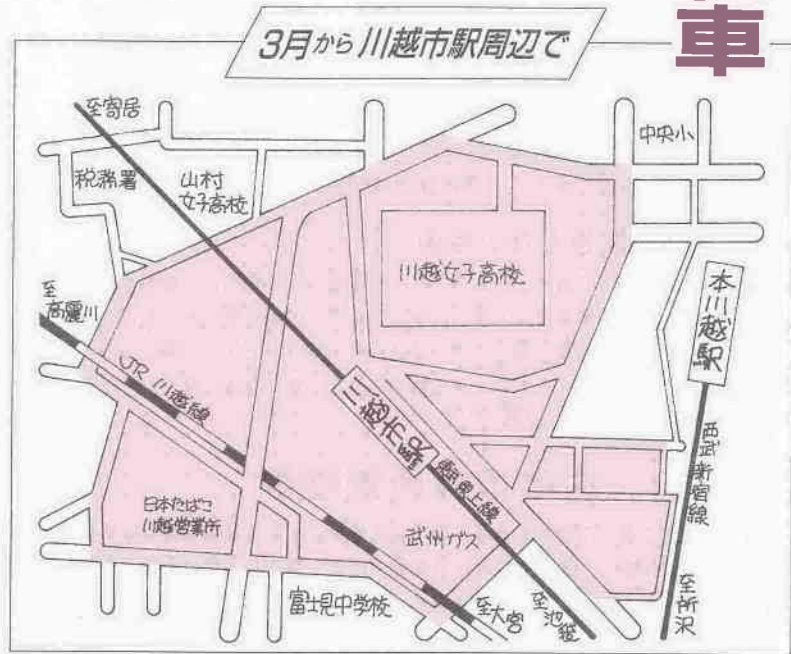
3月から川越市駅周辺で

車

至寄居

中央小

税務署

山村女子高校

川越女子高校

本川越駅

至高麗川

JR川越線

川越市駅

東武東上線

西武新宿線

日本たばこ川越営業所

武州ガス

富士見中学校

至大宮

至池袋

至所沢